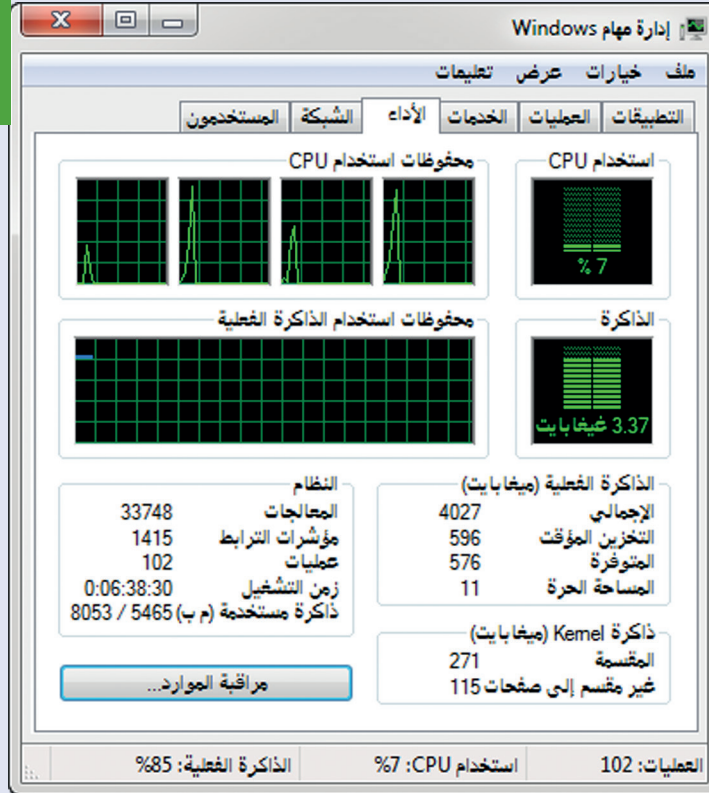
إدارة مهام Windows

ملف خيارات عرض تعليمات

التطبيقات العمليات الخدمات الأداء الشبكة المستخدمون

استخدام CPU

% 7

محفوظات استخدام CPU

الذاكرة

3.37 غيغابايت

محفوظات استخدام الذاكرة الفعلية

الذاكرة الفعلية (ميغابايت)

| | |
|---|---|
| الإجمالي | 4027 |
| التخزين المؤقت | 596 |
| المتوفرة | 576 |
| المساحة الحرة | 11 |

النظام

| | |
|---|---|
| المعالجات | 33748 |
| مؤشرات الترابط | 1415 |
| عمليات | 102 |
| زمن التشغيل | 0:06:38:30 |
| ذاكرة مستخدمة (م ب) | 8053 / 5465 |

ذاكرة Kernel (ميغابايت)

| | |
|---|---|
| المقسمة | 271 |
| غير مقسم إلى صفحات | 115 |

مراقبة الموارد...

العمليات: 102 استخدام CPU: %7 الذاكرة الفعلية: %85